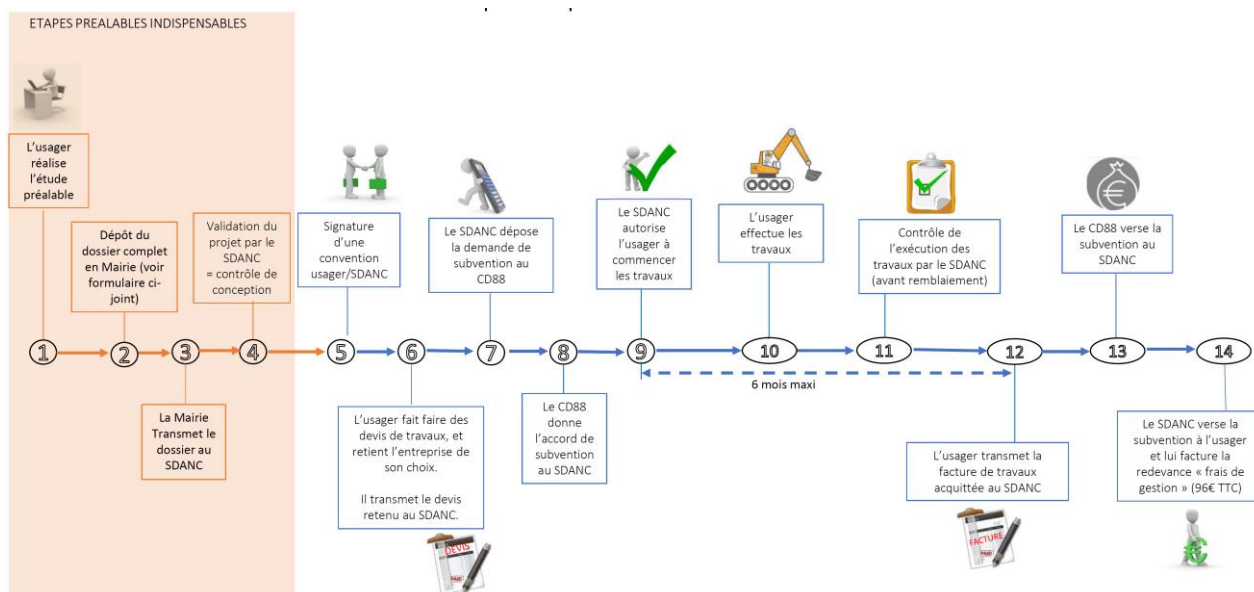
ETAPES PREALABLES INDISPENSABLES

L'usager réalise l'étude préalable

Dépôt du dossier complet en Mairie (voir formulaire ci-joint)

Validation du projet par le SDANC = contrôle de conception

Signature d'une convention usager/SDANC

Le SDANC dépose la demande de subvention au CD88

Le SDANC autorise l'usager à commencer les travaux

L'usager effectue les travaux

Contrôle de l'exécution des travaux par le SDANC (avant remblaiement)

Le CD88 verse la subvention au SDANC

1 2 3 4 5 6 7 8 9 10 11 12 13 14

6 mois maxi

La Mairie Transmet le dossier au SDANC

L'usager fait faire des devis de travaux, et retient l'entreprise de son choix.

Il transmet le devis retenu au SDANC.

Le CD88 donne l'accord de subvention au SDANC

L'usager transmet la facture de travaux acquittée au SDANC

Le SDANC verse la subvention à l'usager et lui facture la redevance « frais de gestion » (96€ TTC)

DEVIS

FACTURE